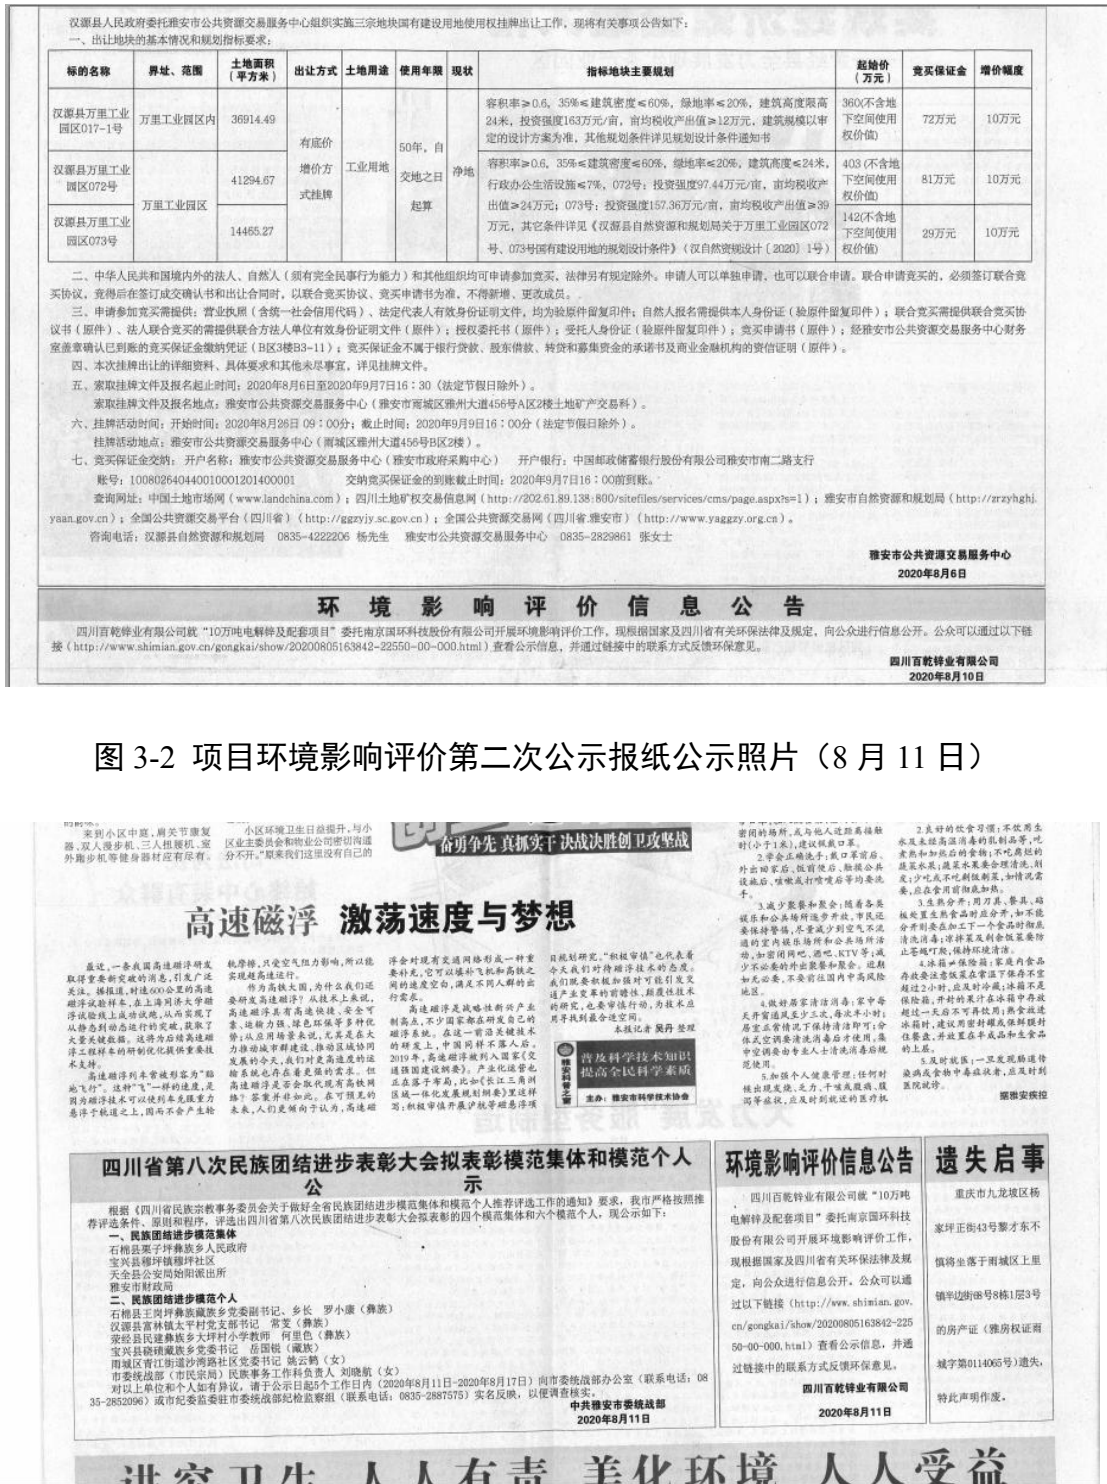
汉源县人民政府委托雅安市公共资源交易服务中心组织实施三宗地块国有建设用地使用权挂牌出让工作，现将有关事项公告如下：
一、出让地块的基本情况和规划指标要求：

| 标的名称 | 界址、范围 | 土地面积（平方米） | 出让方式 | 土地用途 | 使用年限 | 现状 | 指标地块主要规划 | 起始价（万元） | 竞买保证金 | 增价幅度 |
|---|---|---|---|---|---|---|---|---|---|---|
| 汉源县万里工业园区017-1号 | 万里工业园区内 | 36914.49 | 有底价增价方式挂牌 | 工业用地 | 50年，自交地之日起算 | 净地 | 容积率≥0.6，35%≤建筑密度≤60%，绿地率≤20%，建筑高度限高24米，投资强度163万元/亩，亩均税收产出值≥12万元，建筑规模以审定的设计方案为准，其他规划条件详见规划设计条件通知书 | 360(不含地下空间使用权价值) | 72万元 | 10万元 |
| 汉源县万里工业园区072号 | 万里工业园区 | 41294.67 | | | | | 容积率≥0.6，35%≤建筑密度≤60%，绿地率≤20%，建筑高度≤24米，行政办公生活设施≤7%，072号：投资强度97.44万元/亩，亩均税收产出值≥24万元；073号：投资强度157.36万元/亩，亩均税收产出值≥39万元，其它条件详见《汉源县自然资源和规划局关于万里工业园区072号、073号国有建设用地的规划设计条件》（汉自然资规设计〔2020〕1号） | 403（不含地下空间使用权价值） | 81万元 | 10万元 |
| 汉源县万里工业园区073号 | | 14465.27 | | | | | | 142(不含地下空间使用权价值) | 29万元 | 10万元 |

二、中华人民共和国境内外的法人、自然人（须有完全民事行为能力）和其他组织均可申请参加竞买，法律另有规定除外。申请人可以单独申请，也可以联合申请。联合申请竞买的，必须签订联合竞买协议，竞得后在签订成交确认书和出让合同时，以联合竞买协议、竞买申请书为准，不得新增、更改成员。
三、申请参加竞买需提供：营业执照（含统一社会信用代码）、法定代表人有效身份证明文件，均为验原件留复印件；自然人报名需提供本人身份证（验原件留复印件）；联合竞买需提供联合竞买协议书（原件），法人联合竞买的需提供联合方法人单位有效身份证明文件（原件）；授权委托书（原件）；受托人身份证（验原件留复印件）；竞买申请书（原件）；经雅安市公共资源交易服务中心财务室盖章确认已到账的竞买保证金缴纳凭证（B区3楼B3-11）；竞买保证金不属于银行贷款、股东借款、转贷和募集资金的承诺书及商业金融机构的资信证明（原件）。
四、本次挂牌出让的详细资料、具体要求和其他未尽事宜，详见挂牌文件。
五、索取挂牌文件及报名起止时间：2020年8月6日至2020年9月7日16：30（法定节假日除外）。
索取挂牌文件及报名地点：雅安市公共资源交易服务中心（雅安市雨城区雅州大道456号A区2楼土地矿产交易科）。
六、挂牌活动时间：开始时间：2020年8月26日 09：00分；截止时间：2020年9月9日16：00分（法定节假日除外）。
挂牌活动地点：雅安市公共资源交易服务中心（雨城区雅州大道456号B区2楼）。
七、竞买保证金交纳：开户名称：雅安市公共资源交易服务中心（雅安市政府采购中心） 开户银行：中国邮政储蓄银行股份有限公司雅安市南二路支行
账号：100802640440010001201400001 交纳竞买保证金的到账截止时间：2020年9月7日16：00前到账。
查询网址：中国土地市场网（www.landchina.com）；四川土地矿权交易信息网（http://202.61.89.138:800/sitefiles/services/cms/page.aspx?s=1）；雅安市自然资源和规划局（http://zrzyhghj.yaan.gov.cn）；全国公共资源交易平台（四川省）（http://ggzyjy.sc.gov.cn）；全国公共资源交易网（四川省.雅安市）（http://www.yaggzy.org.cn）。
咨询电话：汉源县自然资源和规划局 0835-4222206 杨先生 雅安市公共资源交易服务中心 0835-2829861 张女士

雅安市公共资源交易服务中心
2020年8月6日

环 境 影 响 评 价 信 息 公 告

四川百乾锌业有限公司就"10万吨电解锌及配套项目"委托南京国环科技股份有限公司开展环境影响评价工作，现根据国家及四川省有关环保法律及规定，向公众进行信息公开。公众可以通过以下链接（http://www.shimian.gov.cn/gongkai/show/20200805163842-22550-00-000.html）查看公示信息，并通过链接中的联系方式反馈环保意见。

四川百乾锌业有限公司
2020年8月10日

图 3-2 项目环境影响评价第二次公示报纸公示照片（8 月 11 日）

奋勇争先 真抓实干 决战决胜创卫攻坚战

高速磁浮 激荡速度与梦想

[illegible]

普及科学技术知识 提高全民科学素质

四川省第八次民族团结进步表彰大会拟表彰模范集体和模范个人公示

根据《四川省民族宗教事务委员会关于做好全省民族团结进步模范集体和模范个人推荐评选工作的通知》要求，我市严格按照推荐评选条件、原则和程序，评选出四川省第八次民族团结进步表彰大会拟表彰的四个模范集体和六个模范个人，现公示如下：
一、民族团结进步模范集体
石棉县栗子坪彝族乡人民政府
宝兴县穆坪镇穆坪社区
天全县公安局始阳派出所
雅安市财政局
二、民族团结进步模范个人
石棉县王岗坪彝族藏族乡党委副书记、乡长 罗小康（彝族）
汉源县富林镇太平村党支部书记 常芝（彝族）
荥经县民建彝族乡大坪村小学教师 何里色（彝族）
宝兴县硗碛藏族乡党委书记 岳国锐（藏族）
雨城区青江街道沙湾路社区党委书记 姚云鹤（女）
市委统战部（市民宗局）民族事务工作科负责人 刘晓航（女）
市委统战部办公室（联系电话：0835-2852096）或市纪委监委驻市委统战部纪检监察组（联系电话：0835-2887575）实名反映，以便调查核实。对以上单位和个人如有异议，请于公示日起5个工作日内（2020年8月11日-2020年8月17日）向

中共雅安市委统战部
2020年8月11日

环境影响评价信息公告

四川百乾锌业有限公司就"10万吨电解锌及配套项目"委托南京国环科技股份有限公司开展环境影响评价工作，现根据国家及四川省有关环保法律及规定，向公众进行信息公开。公众可以通过以下链接（http://www.shimian.gov.cn/gongkai/show/20200805163842-22550-00-000.html）查看公示信息，并通过链接中的联系方式反馈环保意见。

四川百乾锌业有限公司
2020年8月11日

遗失启事

重庆市九龙坡区杨家坪正街43号黎才东不慎将坐落于雨城区上里镇北边街88号8栋1层3号的房产证（雅房权证雨城字第0114065号）遗失，特此声明作废。

讲究卫生 人人有责 美化环境 人人受益